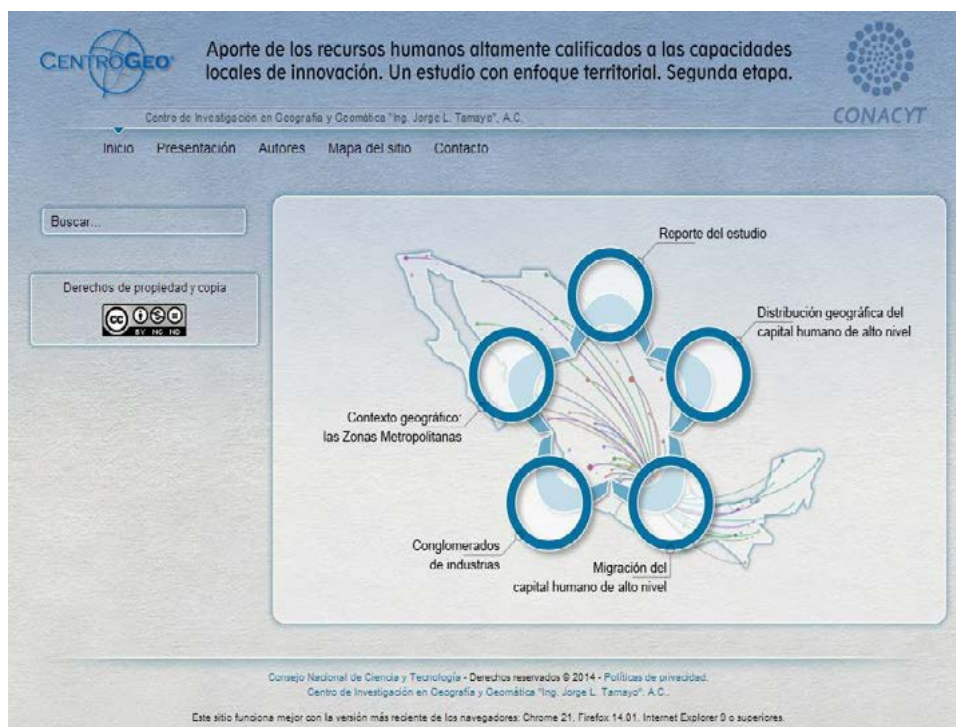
CENTROGEO

Aporte de los recursos humanos altamente calificados a las capacidades locales de innovación. Un estudio con enfoque territorial. Segunda etapa.

CONACYT

Centro de Investigación en Geografía y Geomática "Ing. Jorge L. Tamayo", A.C.

Inicio Presentación Autores Mapa del sitio Contacto

Buscar...

Derechos de propiedad y copia

BY NC ND

Reporte del estudio

Distribución geográfica del capital humano de alto nivel

Contexto geográfico: las Zonas Metropolitanas

Conglomerados de industrias

Migración del capital humano de alto nivel

Consejo Nacional de Ciencia y Tecnología - Derechos reservados © 2014 - Políticas de privacidad.
Centro de Investigación en Geografía y Geomática "Ing. Jorge L. Tamayo", A.C.

Este sitio funciona mejor con la versión más reciente de los navegadores: Chrome 21, Firefox 14.01, Internet Explorer 9 o superiores.